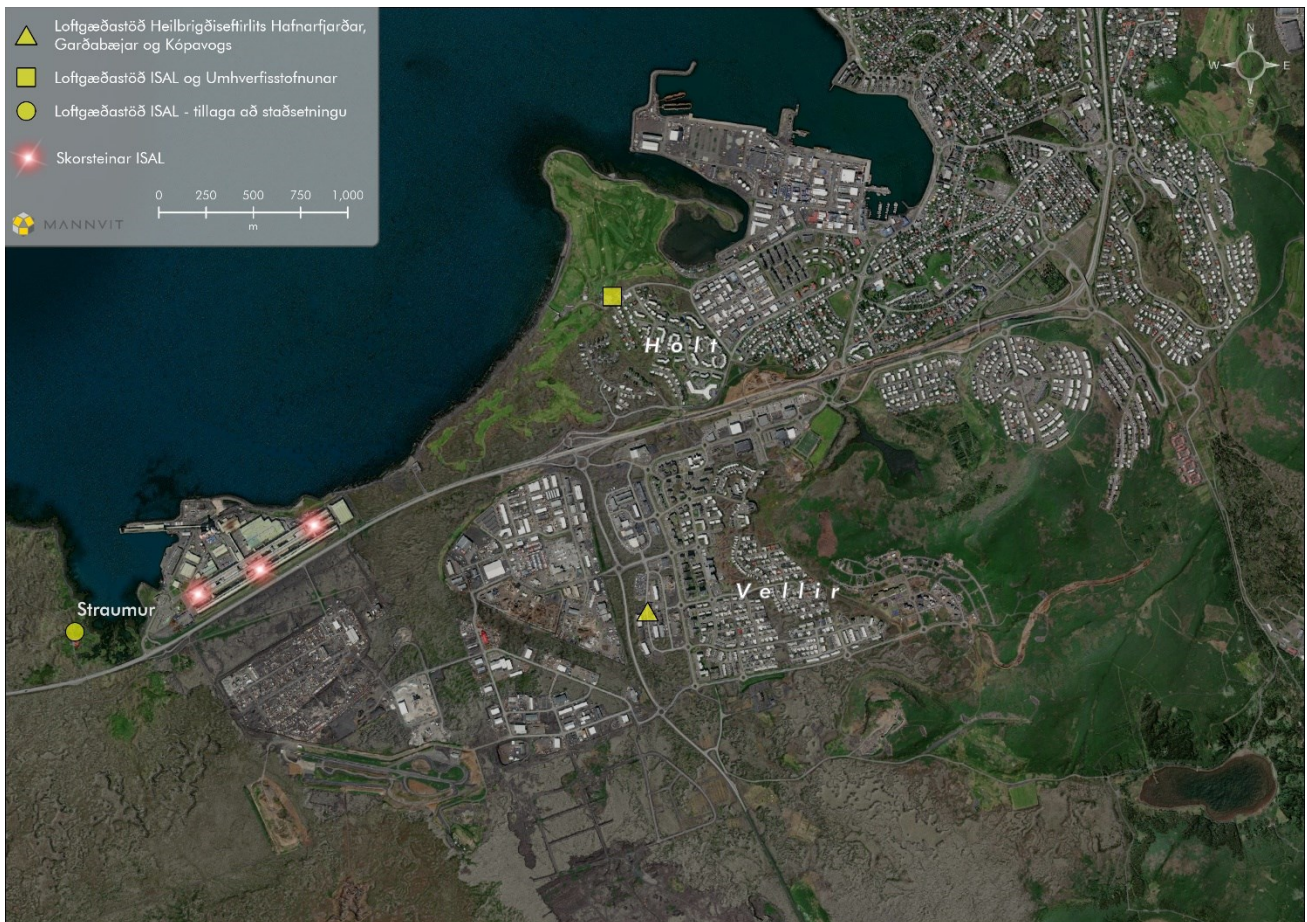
Loftgæðastöð Heilbrigðiseftirlits Hafnarfjarðar, Garðabæjar og Kópavogs

Loftgæðastöð ISAL og Umhverfisstofnunar

Loftgæðastöð ISAL - tillaga að staðsetningu

Skorsteinar ISAL

0 250 500 750 1,000
m

MANNVIT

N
W E
S

Holt

Vellir

Straumur